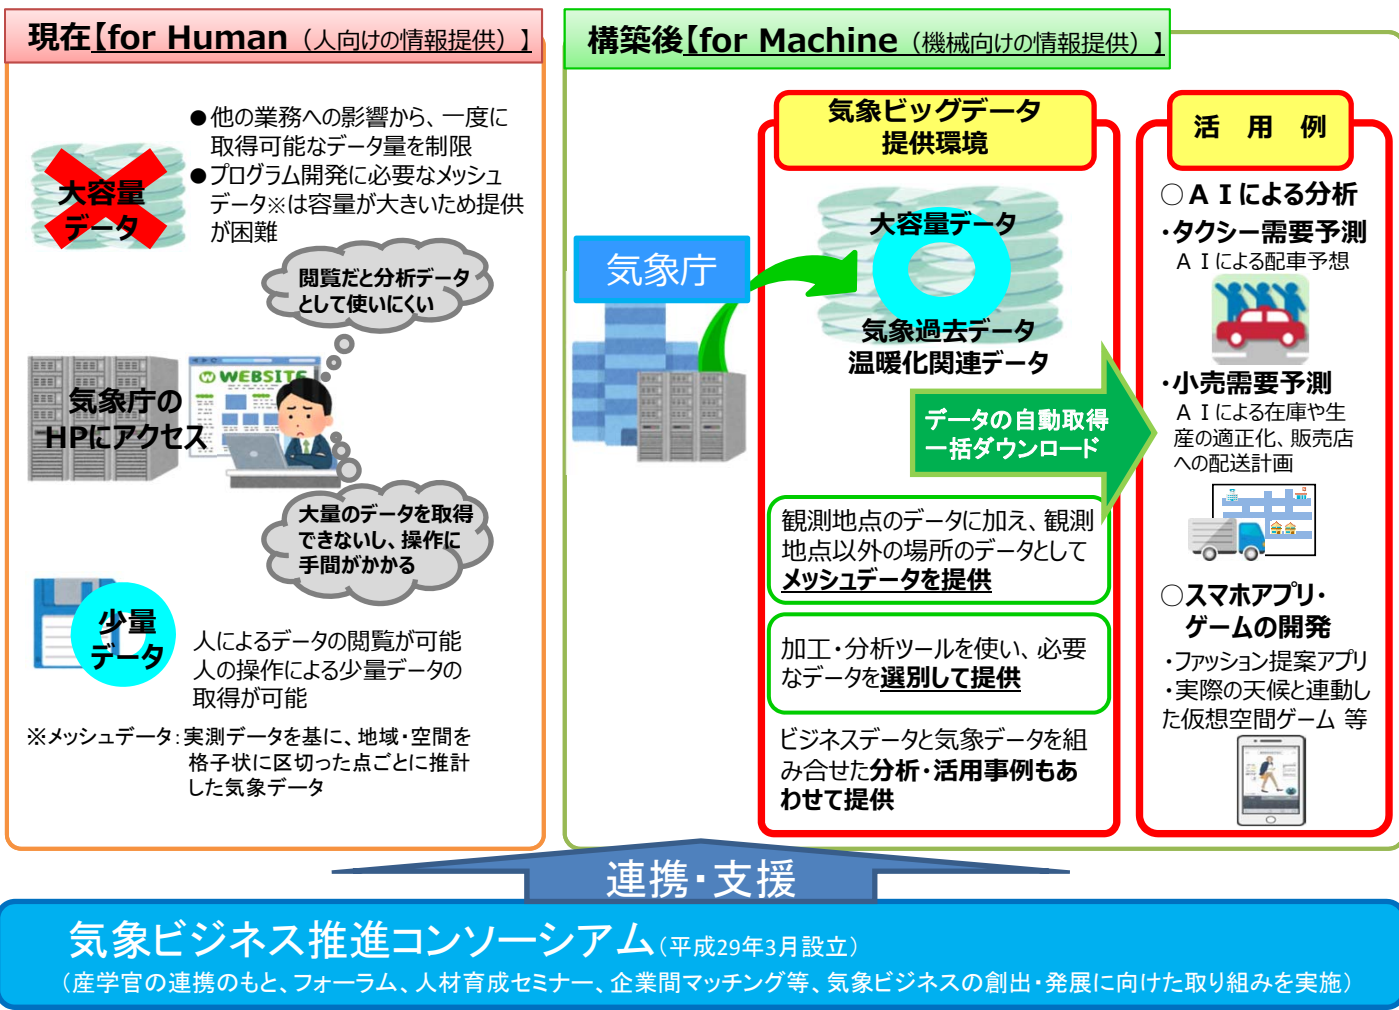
現在【for Human（人向けの情報提供）】

大容量データ

●他の業務への影響から、一度に取得可能なデータ量を制限
●プログラム開発に必要なメッシュデータ※は容量が大きいため提供が困難

閲覧だと分析データとして使いにくい

WEBSITE

気象庁のHPにアクセス

大量のデータを取得できないし、操作に手間がかかる

少量データ

人によるデータの閲覧が可能
人の操作による少量データの取得が可能

※メッシュデータ：実測データを基に、地域・空間を格子状に区切った点ごとに推計した気象データ

構築後【for Machine（機械向けの情報提供）】

気象ビッグデータ提供環境

気象庁

大容量データ
気象過去データ
温暖化関連データ

データの自動取得
一括ダウンロード

観測地点のデータに加え、観測地点以外の場所のデータとしてメッシュデータを提供

加工・分析ツールを使い、必要なデータを選別して提供

ビジネスデータと気象データを組み合せた分析・活用事例もあわせて提供

活　用　例

○ＡＩによる分析
・タクシー需要予測
ＡＩによる配車予想

・小売需要予測
ＡＩによる在庫や生産の適正化、販売店への配送計画

○スマホアプリ・ゲームの開発
・ファッション提案アプリ
・実際の天候と連動した仮想空間ゲーム 等

連携・支援

気象ビジネス推進コンソーシアム（平成29年3月設立）
（産学官の連携のもと、フォーラム、人材育成セミナー、企業間マッチング等、気象ビジネスの創出・発展に向けた取り組みを実施）